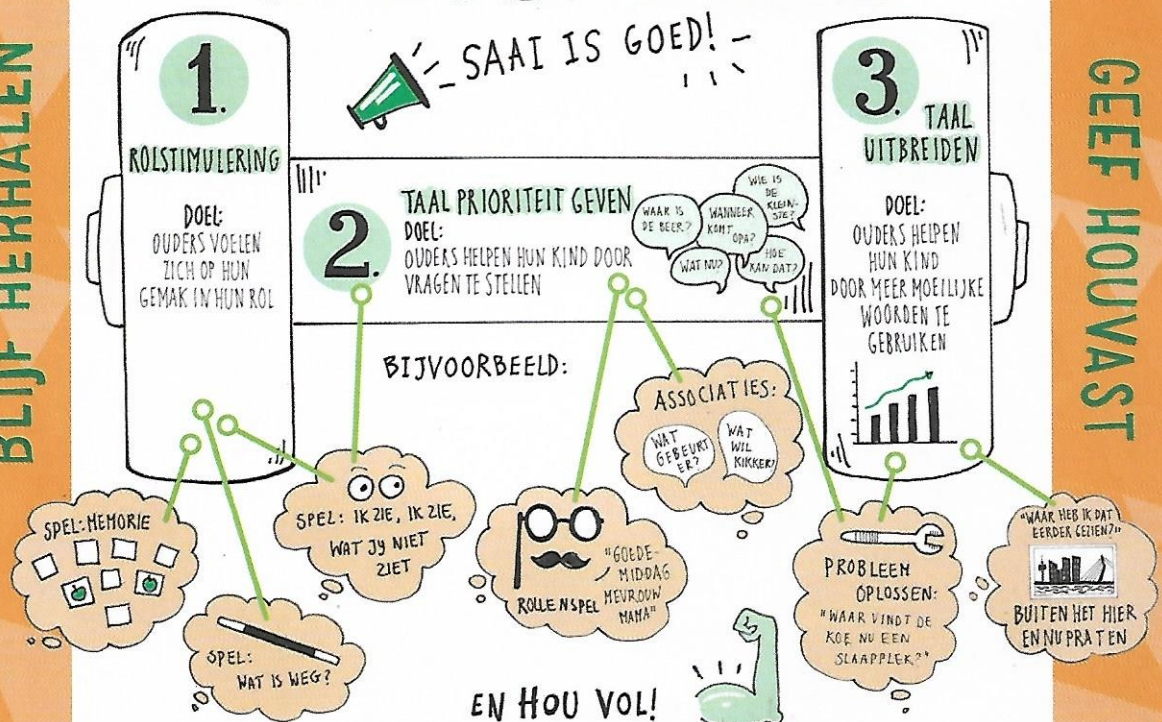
BLIJF HERHALEN

SAAI IS GOED!

1.
ROLSTIMULERING

DOEL:
OUDERS VOELEN ZICH OP HUN GEMAK IN HUN ROL

2.
TAAL PRIORITEIT GEVEN
DOEL:
OUDERS HELPEN HUN KIND DOOR VRAGEN TE STELLEN

WAAR IS DE BEER?
WANNEER KOMT OPA?
WIE IS DE KLEINSTE?
WAT NU?
HOE KAN DAT?

3.
TAAL UITBREIDEN

DOEL:
OUDERS HELPEN HUN KIND DOOR MEER MOEILIJKE WOORDEN TE GEBRUIKEN

GEEF HOUVAST

BIJVOORBEELD:

SPEL: MEMORIE

SPEL: IK ZIE, IK ZIE, WAT JY NIET ZIET

SPEL: WAT IS WEG?

"GOEDEMIDDAG MEVROUW MAMA"
ROLLENSPEL

ASSOCIATIES:
WAT GEBEURT ER?
WAT WIL KIKKER?

PROBLEEM OPLOSSEN:
"WAAR VINDT DE KOE NU EEN SLAAPPLEK?"

"WAAR HEB IK DAT EERDER GEZIEN?"
BUITEN HET HIER EN NU PRATEN

EN HOU VOL!